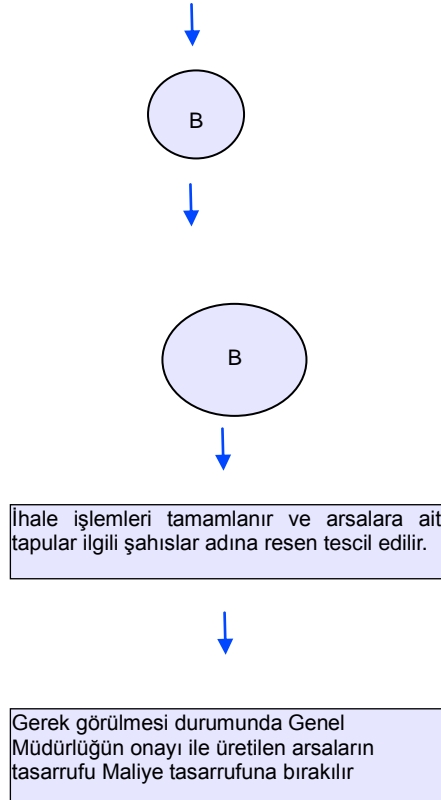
B

B

İhale işlemleri tamamlanır ve arsalara ait tapular ilgili şahıslar adına resen tescil edilir.

Gerek görülmesi durumunda Genel Müdürlüğün onayı ile üretilen arsaların tasarrufu Maliye tasarrufuna bırakılır